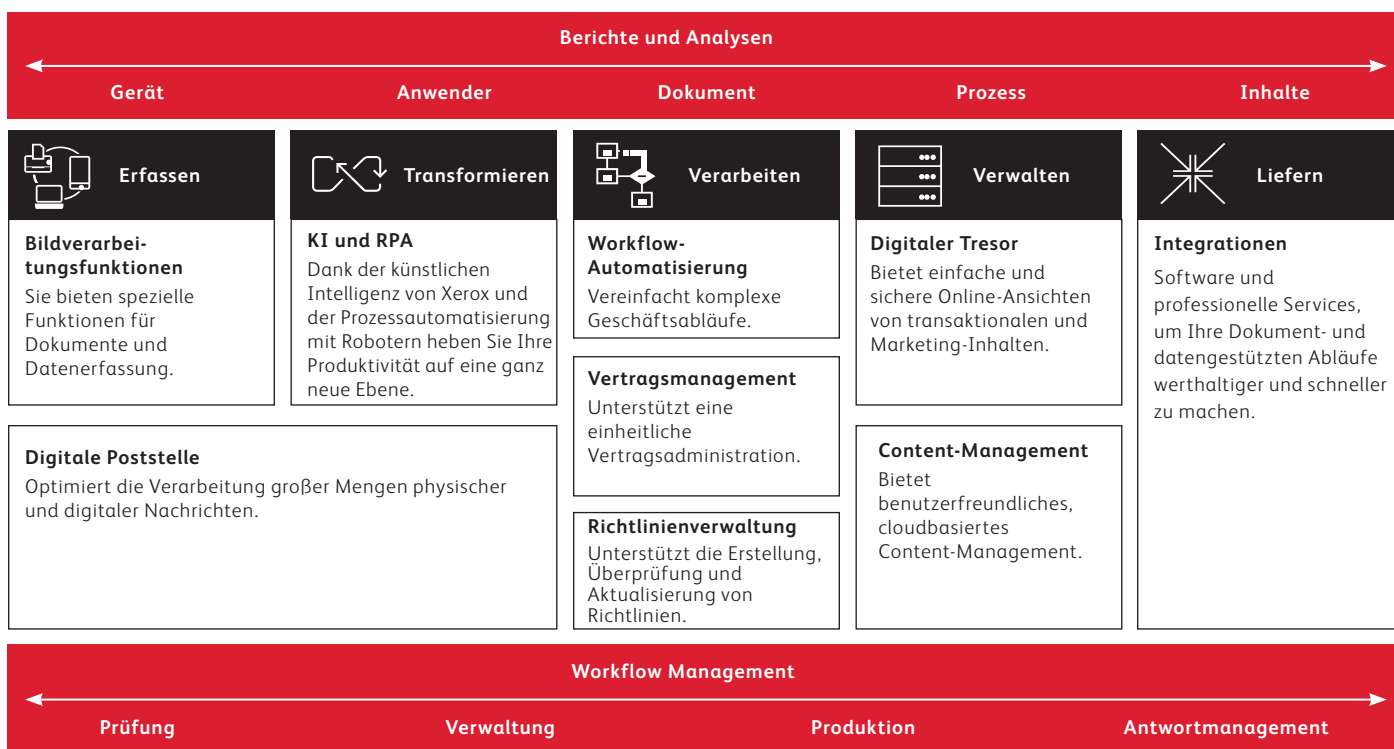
Berichte und Analysen

Gerät

Anwender

Dokument

Prozess

Inhalte

Erfassen

Bildverarbeitungsfunktionen

Sie bieten spezielle Funktionen für Dokumente und Datenerfassung.

Transformieren

KI und RPA

Dank der künstlichen Intelligenz von Xerox und der Prozessautomatisierung mit Robotern heben Sie Ihre Produktivität auf eine ganz neue Ebene.

Digitale Poststelle

Optimiert die Verarbeitung großer Mengen physischer und digitaler Nachrichten.

Verarbeiten

Workflow-Automatisierung

Vereinfacht komplexe Geschäftsabläufe.

Vertragsmanagement

Unterstützt eine einheitliche Vertragsadministration.

Richtlinienverwaltung

Unterstützt die Erstellung, Überprüfung und Aktualisierung von Richtlinien.

Verwalten

Digitaler Tresor

Bietet einfache und sichere Online-Ansichten von transaktionalen und Marketing-Inhalten.

Content-Management

Bietet benutzerfreundliches, cloudbasiertes Content-Management.

Liefern

Integrationen

Software und professionelle Services, um Ihre Dokument- und datengestützten Abläufe werthaltiger und schneller zu machen.

Workflow Management

Prüfung

Verwaltung

Produktion

Antwortmanagement